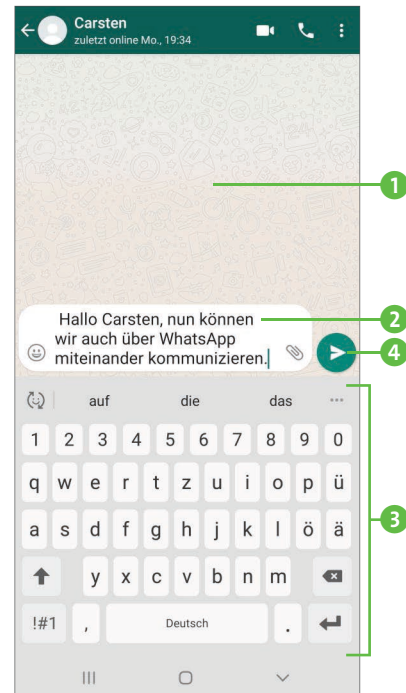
Carsten
zuletzt online Mo., 19:34

1

Hallo Carsten, nun können wir auch über WhatsApp miteinander kommunizieren.

2

4

auf die das ···

3

1 2 3 4 5 6 7 8 9 0
q w e r t z u i o p ü
a s d f g h j k l ö ä
y x c v b n m
!#1 , Deutsch .